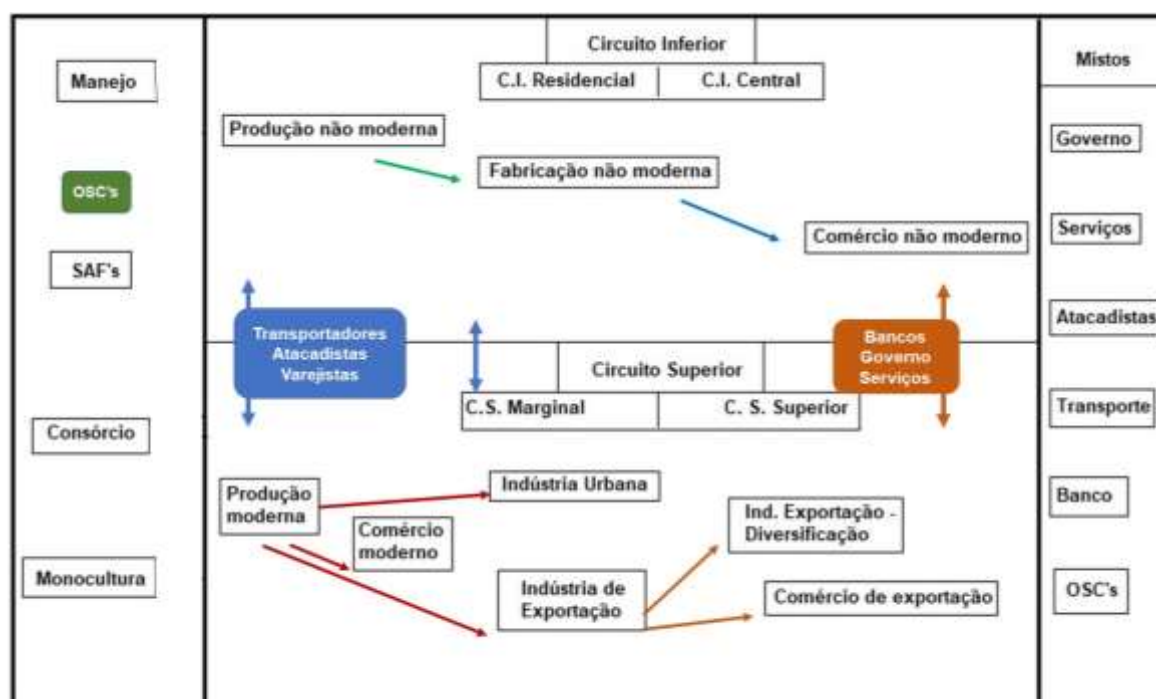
Manejo

OSC's

SAF's

Consórcio

Monocultura

Circuito Inferior

C.I. Residencial

C.I. Central

Produção não moderna

Fabricação não moderna

Comércio não moderno

Transportadores
Atacadistas
Varejistas

Circuito Superior

C.S. Marginal

C. S. Superior

Bancos
Governo
Serviços

Produção moderna

Indústria Urbana

Comércio moderno

Ind. Exportação - Diversificação

Indústria de Exportação

Comércio de exportação

Mistos

Governo

Serviços

Atacadistas

Transporte

Banco

OSC's